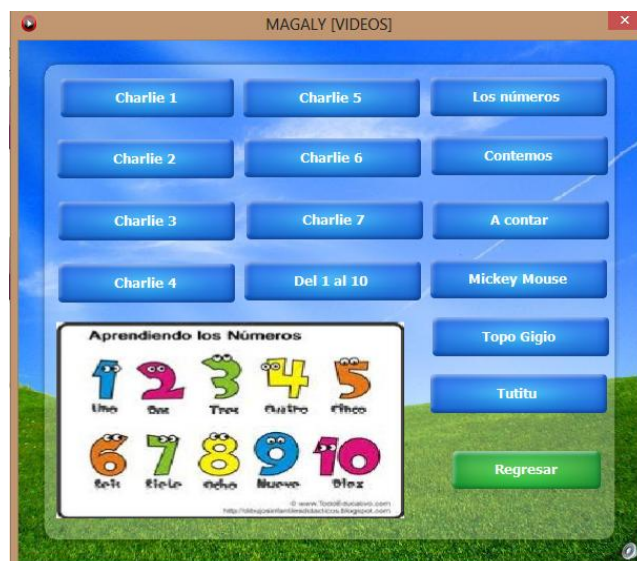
MAGALY [VIDEOS]

Charlie 1
Charlie 5
Los números
Charlie 2
Charlie 6
Contemos
Charlie 3
Charlie 7
A contar
Charlie 4
Del 1 al 10
Mickey Mouse

Aprendiendo los Números

1 Uno
2 Dos
3 Tres
4 Cuatro
5 Cinco
6 Seis
7 Siete
8 Ocho
9 Nueve
10 Diez

© www.TodoEducativo.com
http://dibujosinfantilesdidacticos.blogspot.com

Topo Gigio
Tutitu
Regresar